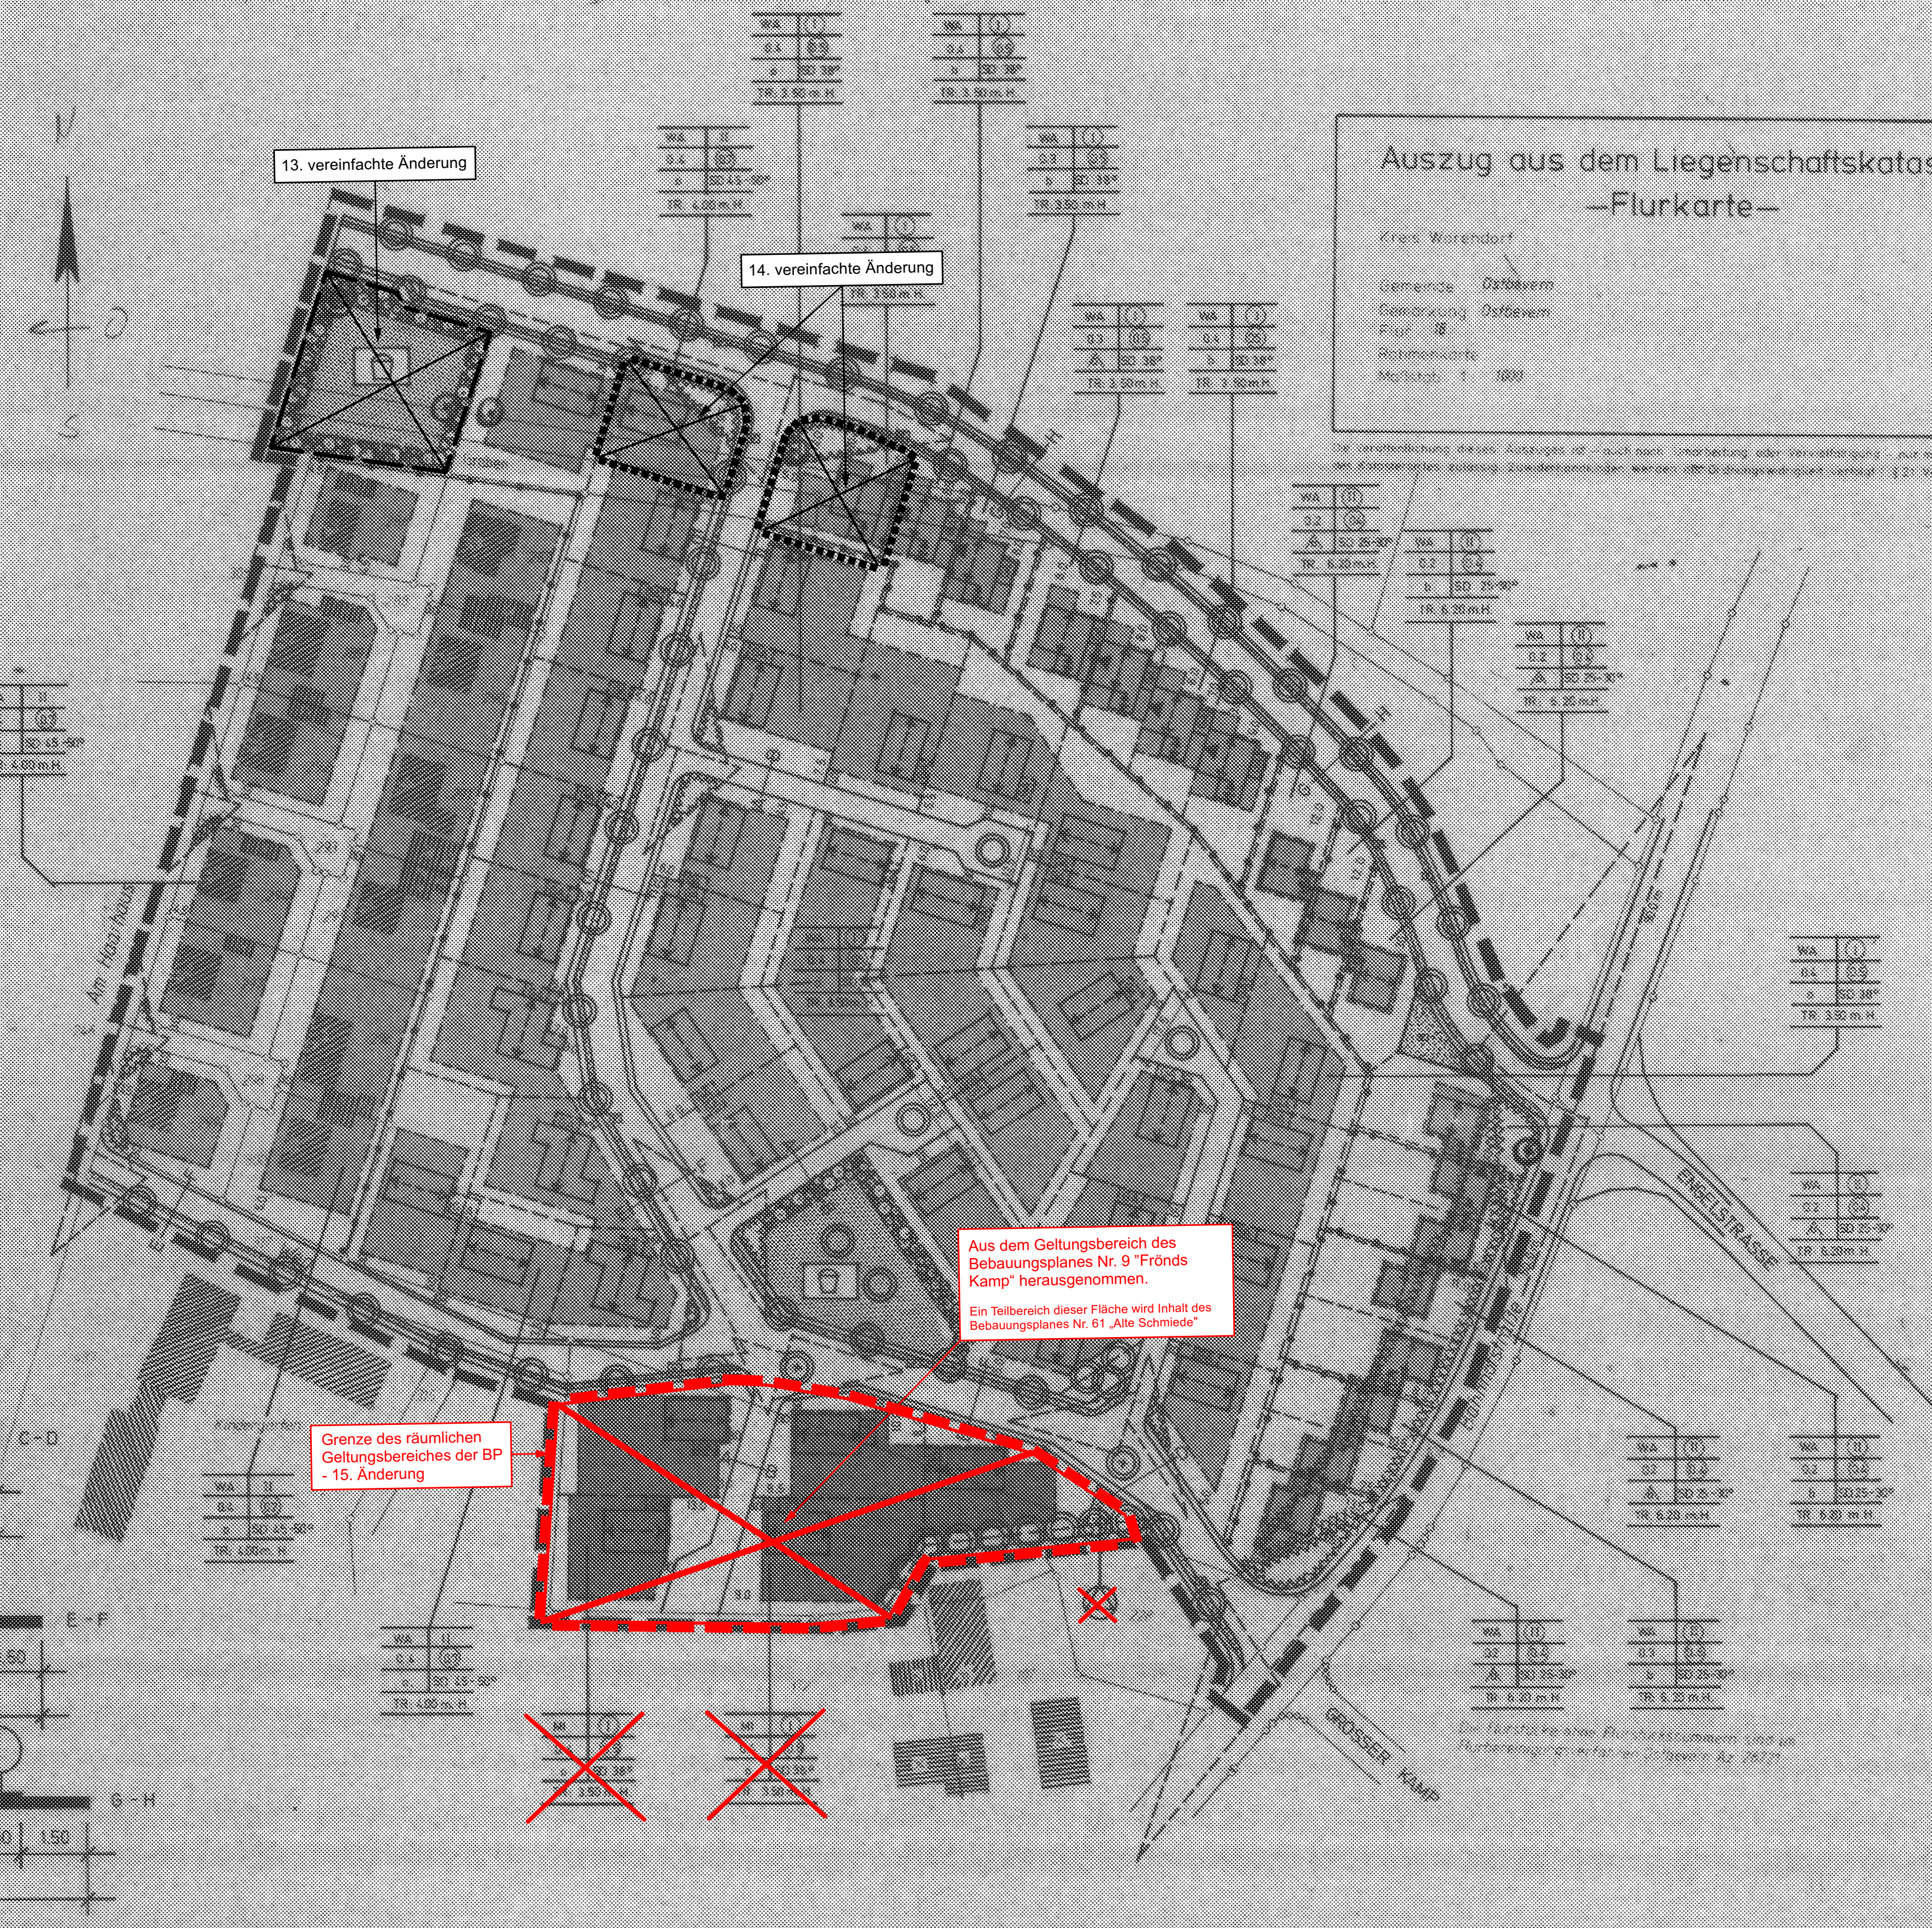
Auszug aus dem Liegenschaftskatas
—Flurkarte—

Kreis Warendorf
Gemeinde Ostbevern
Gemarkung Ostbevern
Flur 18
Maßstab 1 : 1000

13. vereinfachte Änderung

14. vereinfachte Änderung

| WA | II |
|---|---|
| 0,4 | 0,8 |
| o | SD 38° |
| TR: 3,50 m H. | |

| WA | II |
|---|---|
| 0,4 | 0,8 |
| o | SD 45-50° |
| TR: 4,00 m H. | |

| WA | II |
|---|---|
| 0,2 | 0,4 |
| $\triangle$ | SD 25-30° |
| TR: 6,20 m H. | |

Am Haselbusch

ENGELSTRASSE

GROSSER KAMP

C-D

E-F

G-H

1,50

Aus dem Geltungsbereich des Bebauungsplanes Nr. 9 "Frönds Kamp" herausgenommen.

Ein Teilbereich dieser Fläche wird Inhalt des Bebauungsplanes Nr. 61 „Alte Schmiede"

Grenze des räumlichen Geltungsbereiches der BP - 15. Änderung

9,0

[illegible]